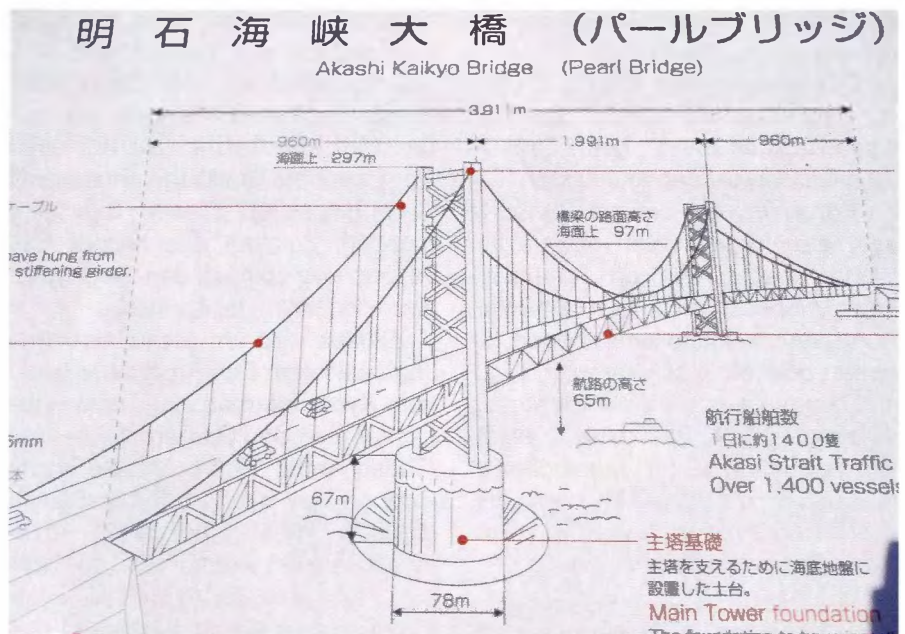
明 石 海 峡 大 橋 （パールブリッジ）
Akashi Kaikyo Bridge (Pearl Bridge)

3.91 m

960m
海面上 297m

1,991m

960m

ーブル

ave hung from
stiffening girder.

橋梁の路面高さ
海面上 97m

航路の高さ
65m

航行船舶数
1日に約1400隻
Akasi Strait Traffic
Over 1,400 vessel

5mm

本

67m

78m

主塔基礎
主塔を支えるために海底地盤に設置した土台。
Main Tower foundation
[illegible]